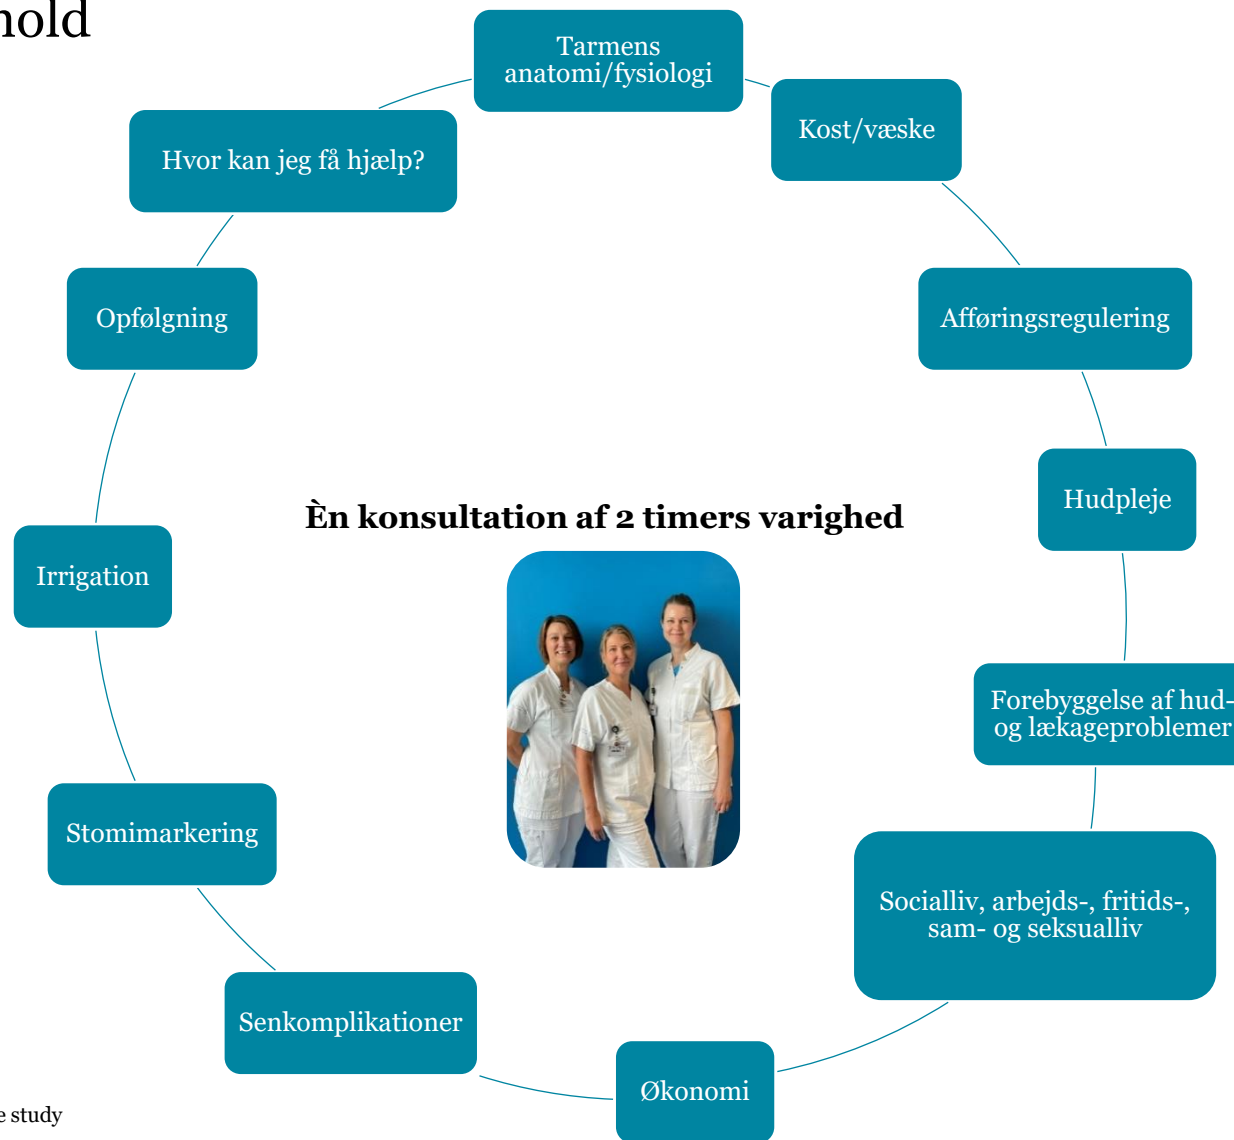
hold

Tarmens anatomi/fysiologi

Kost/væske

Hvor kan jeg få hjælp?

Opfølgning

Afføringsregulering

Hudpleje

Èn konsultation af 2 timers varighed

Irrigation

Forebyggelse af hud- og lækageproblemer

Stomimarkering

Socialliv, arbejds-, fritids-, sam- og seksualliv

Senkomplikationer

Økonomi

e study